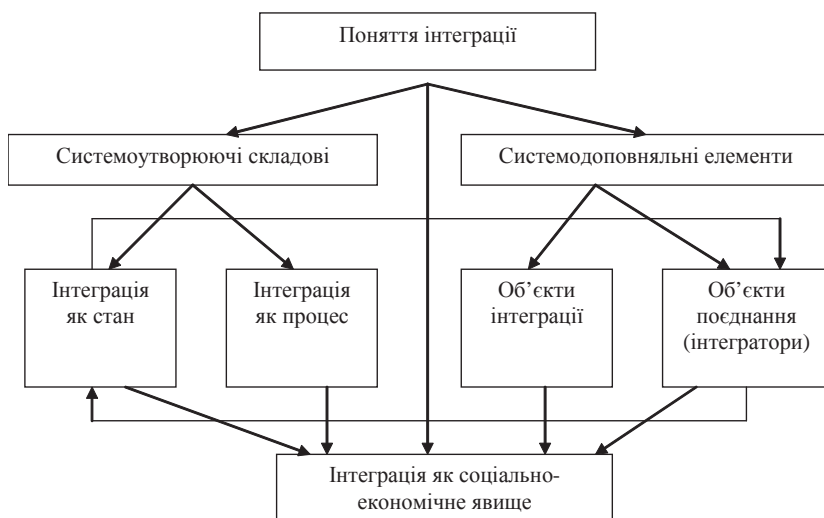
Поняття інтеграції

Системоутворюючі складові

Системодоповняльні елементи

Інтеграція як стан

Інтеграція як процес

Об'єкти інтеграції

Об'єкти поєднання (інтегратори)

Інтеграція як соціально-економічне явище